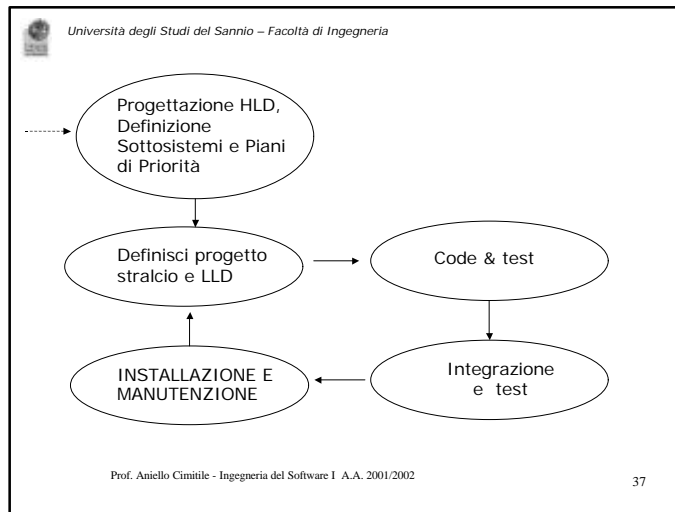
Università degli Studi del Sannio – Facoltà di Ingegneria

Progettazione HLD, Definizione Sottosistemi e Piani di Priorità

Definisci progetto stralcio e LLD

Code & test

Integrazione e test

INSTALLAZIONE E MANUTENZIONE

Prof. Aniello Cimitile - Ingegneria del Software I A.A. 2001/2002

37